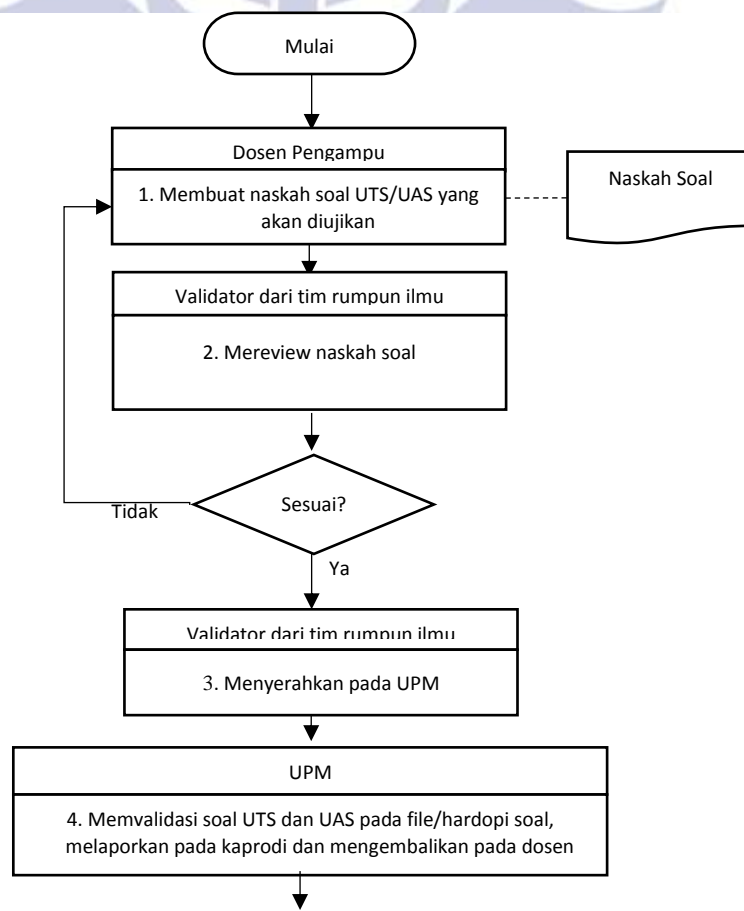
Mulai

Dosen Pengampu

1. Membuat naskah soal UTS/UAS yang akan diujikan

Naskah Soal

Validator dari tim rumpun ilmu

2. Mereview naskah soal

Sesuai?

Tidak

Ya

Validator dari tim rumpun ilmu

3. Menyerahkan pada UPM

UPM

4. Memvalidasi soal UTS dan UAS pada file/hardopi soal, melaporkan pada kaprodi dan mengembalikan pada dosen